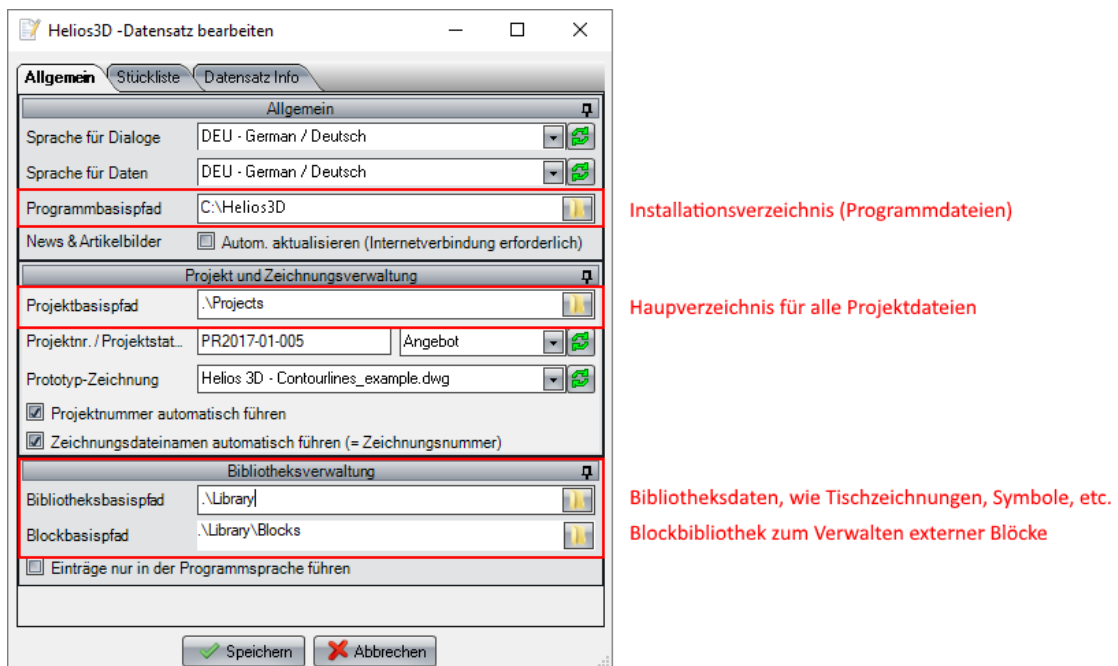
Helios3D -Datensatz bearbeiten

Allgemein | Stückliste | Datensatz Info

Allgemein

Sprache für Dialoge DEU - German / Deutsch

Sprache für Daten DEU - German / Deutsch

Programmbasispfad C:\Helios3D

Installationsverzeichnis (Programmdateien)

News & Artikelbilder ☐ Autom. aktualisieren (Internetverbindung erforderlich)

Projekt und Zeichnungsverwaltung

Projektbasispfad .\Projects

Haupverzeichnis für alle Projektdateien

Projektnr. / Projektstat... PR2017-01-005 Angebot

Prototyp-Zeichnung Helios 3D - Contourlines_example.dwg

☑ Projektnummer automatisch führen

☑ Zeichnungsdateinamen automatisch führen (= Zeichnungsnummer)

Bibliotheksverwaltung

Bibliotheksbasispfad .\Library

Bibliotheksdaten, wie Tischzeichnungen, Symbole, etc.

Blockbasispfad .\Library\Blocks

Blockbibliothek zum Verwalten externer Blöcke

☐ Einträge nur in der Programmsprache führen

Speichern Abbrechen